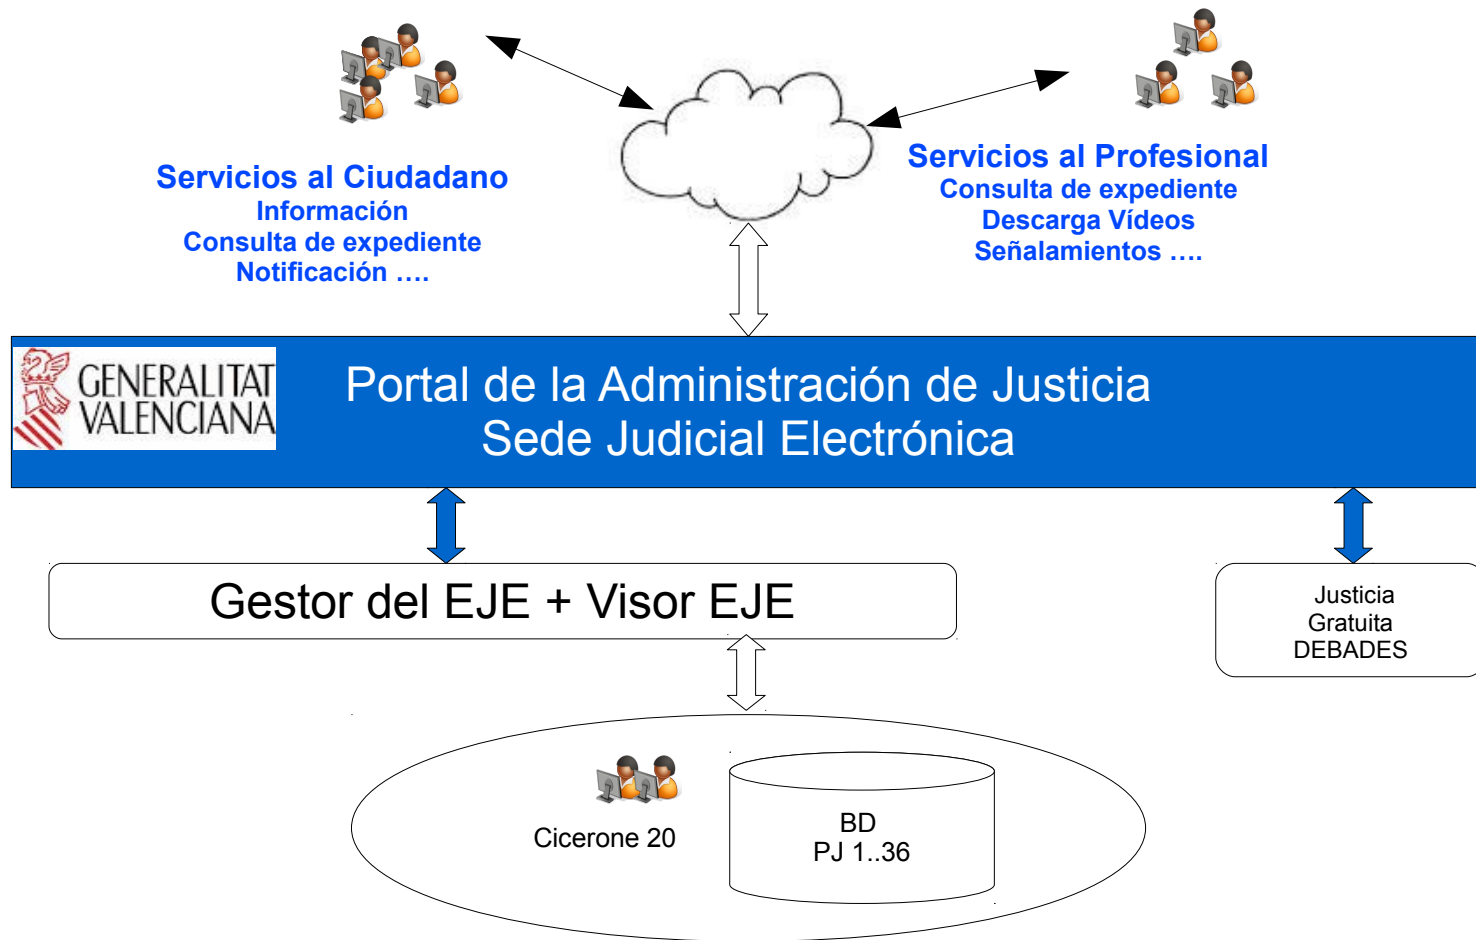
Servicios al Ciudadano
Información
Consulta de expediente
Notificación ….

Servicios al Profesional
Consulta de expediente
Descarga Vídeos
Señalamientos ….

GENERALITAT VALENCIANA

Portal de la Administración de Justicia
Sede Judicial Electrónica

Gestor del EJE + Visor EJE

Justicia
Gratuita
DEBADES

Cicerone 20

BD
PJ 1..36